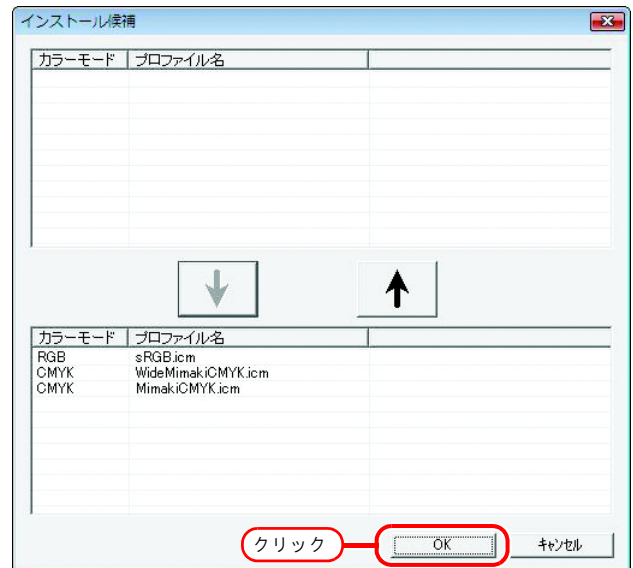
インストール候補

| カラーモード | プロファイル名 | |
|---|---|---|

| カラーモード | プロファイル名 | |
|---|---|---|
| RGB | sRGB.icm | |
| CMYK | WideMimakiCMYK.icm | |
| CMYK | MimakiCMYK.icm | |

クリック

OK

ｷｬﾝｾﾙ